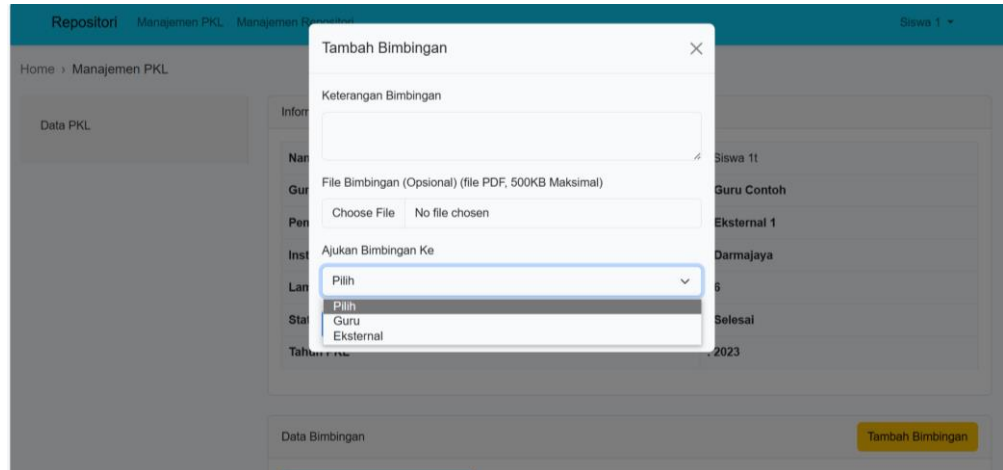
Repositori Manajemen PKL Manajemen Repositori Siswa 1

Home › Manajemen PKL

Data PKL

Infor

Nan Siswa 1t

Gur Guru Contoh

Pen Eksternal 1

Inst Darmajaya

Lan 6

Sta Selesai

Tahun PKL 2023

Tambah Bimbingan

Keterangan Bimbingan

File Bimbingan (Opsional) (file PDF, 500KB Maksimal)

Choose File No file chosen

Ajukan Bimbingan Ke

Pilih

Pilih
Guru
Eksternal

Data Bimbingan

Tambah Bimbingan